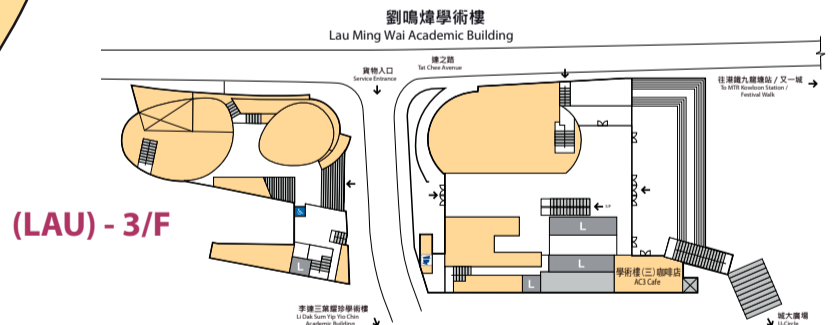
劉鳴煒學術樓
Lau Ming Wai Academic Building

貨物入口
Service Entrance

達之路
Tat Chee Avenue

往港鐵九龍塘站 / 又一城
To MTR Kowloon Station / Festival Walk

(LAU) - 3/F

L

L

L

L

L

學術樓(三)咖啡店
AC3 Cafe

李達三葉耀珍學術樓
Li Dak Sum Yip Yio Chin Academic Building

城大廣場
U-Circle